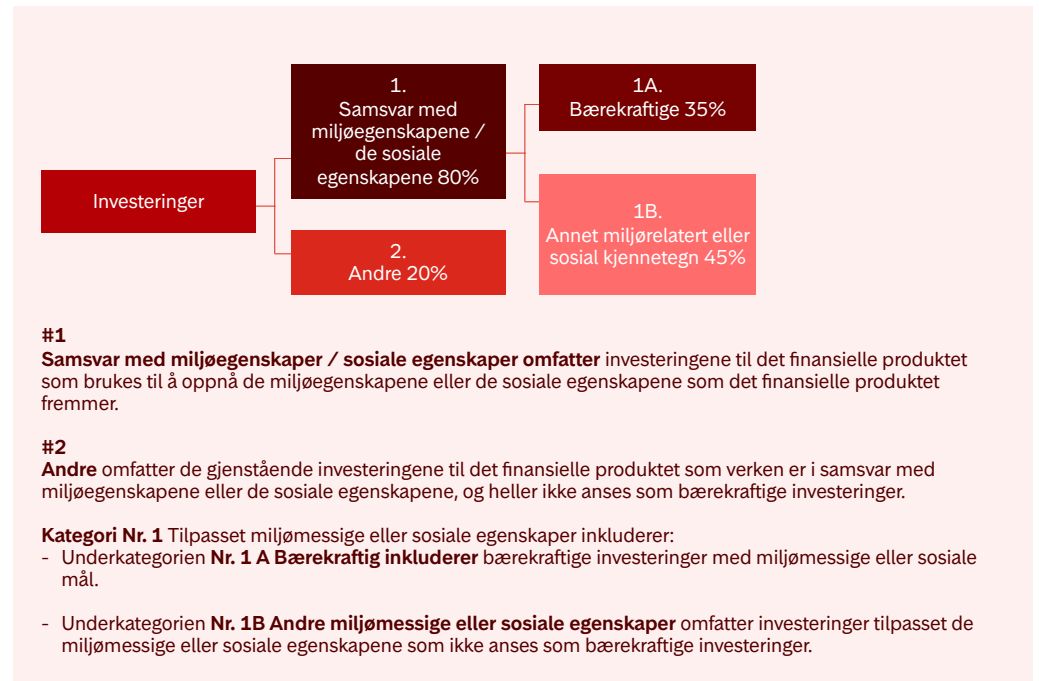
Investeringer

1.
Samsvar med miljøegenskapene / de sosiale egenskapene 80%

2.
Andre 20%

1A.
Bærekraftige 35%

1B.
Annet miljørelatert eller sosial kjennetegn 45%

#1
**Samsvar med miljøegenskaper / sosiale egenskaper omfatter** investeringene til det finansielle produktet som brukes til å oppnå de miljøegenskapene eller de sosiale egenskapene som det finansielle produktet fremmer.

#2
**Andre** omfatter de gjenstående investeringene til det finansielle produktet som verken er i samsvar med miljøegenskapene eller de sosiale egenskapene, og heller ikke anses som bærekraftige investeringer.

**Kategori Nr. 1** Tilpasset miljømessige eller sosiale egenskaper inkluderer:
- Underkategorien **Nr. 1 A Bærekraftig inkluderer** bærekraftige investeringer med miljømessige eller sosiale mål.

- Underkategorien **Nr. 1B Andre miljømessige eller sosiale egenskaper** omfatter investeringer tilpasset de miljømessige eller sosiale egenskapene som ikke anses som bærekraftige investeringer.